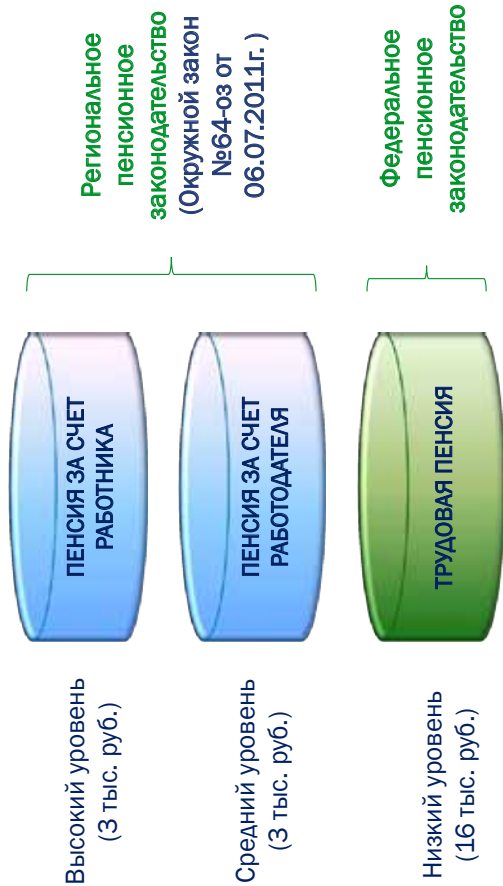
Региональное пенсионное законодательство (Окружной закон №64-оз от 06.07.2011г. )

Федеральное пенсионное законодательство

ПЕНСИЯ ЗА СЧЕТ РАБОТНИКА

ПЕНСИЯ ЗА СЧЕТ РАБОТОДАТЕЛЯ

ТРУДОВАЯ ПЕНСИЯ

Высокий уровень (3 тыс. руб.)

Средний уровень (3 тыс. руб.)

Низкий уровень (16 тыс. руб.)